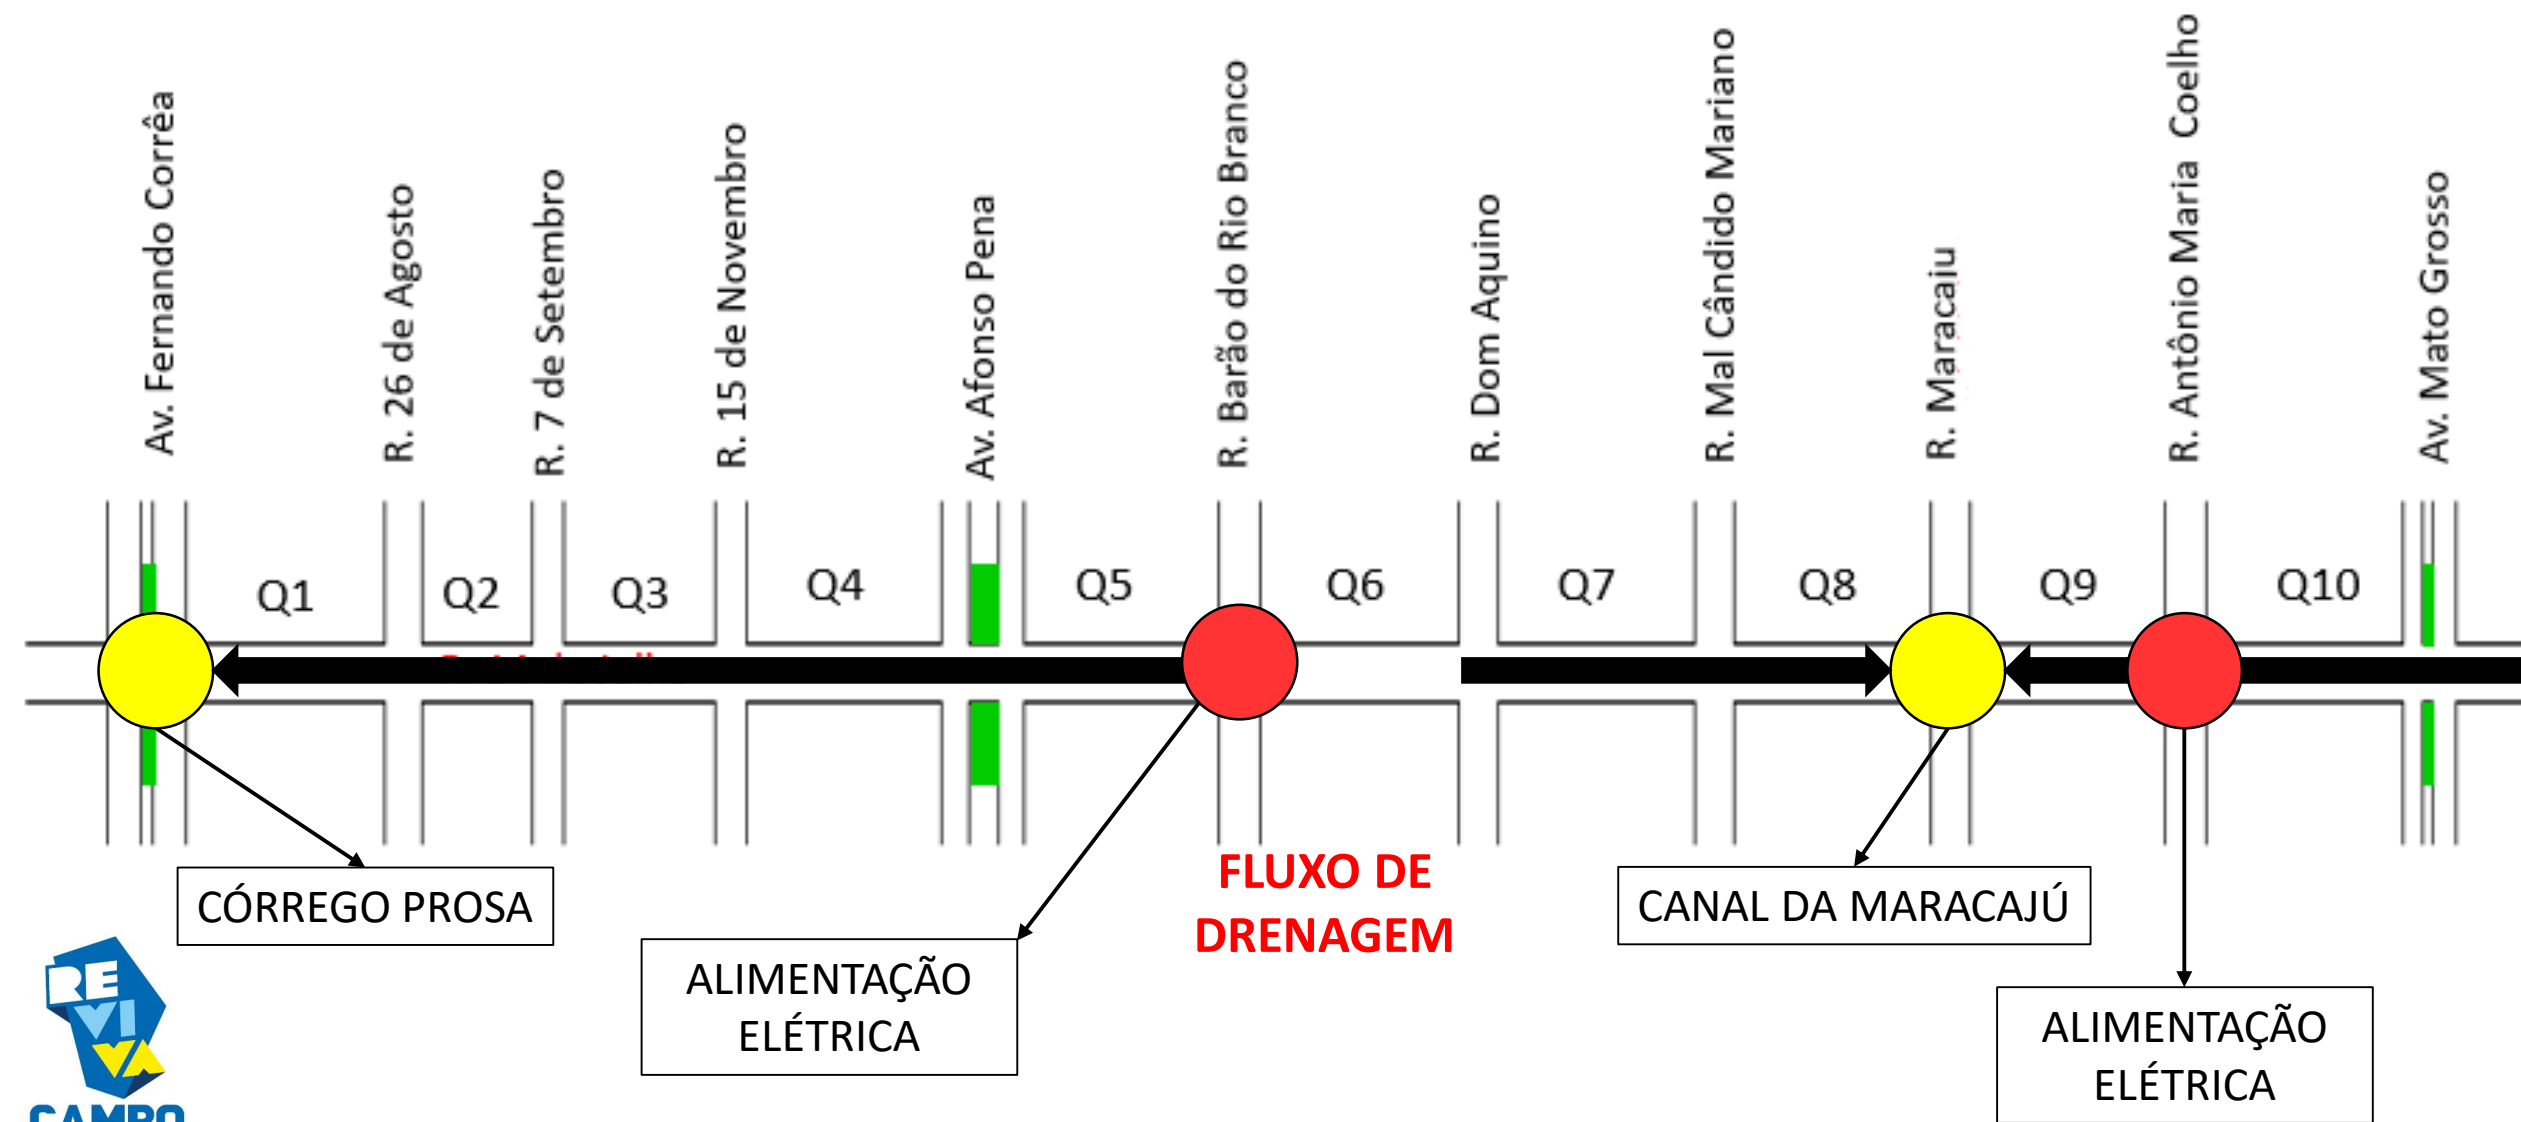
Av. Fernando Corrêa

R. 26 de Agosto

R. 7 de Setembro

R. 15 de Novembro

Av. Afonso Pena

R. Barão do Rio Branco

R. Dom Aquino

R. Mal Cândido Mariano

R. Maracaju

R. Antônio Maria Coelho

Av. Mato Grosso

Q1 Q2 Q3 Q4 Q5 Q6 Q7 Q8 Q9 Q10

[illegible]

CÓRREGO PROSA

ALIMENTAÇÃO ELÉTRICA

FLUXO DE DRENAGEM

CANAL DA MARACAJÚ

ALIMENTAÇÃO ELÉTRICA

RE VI VA CAMPO